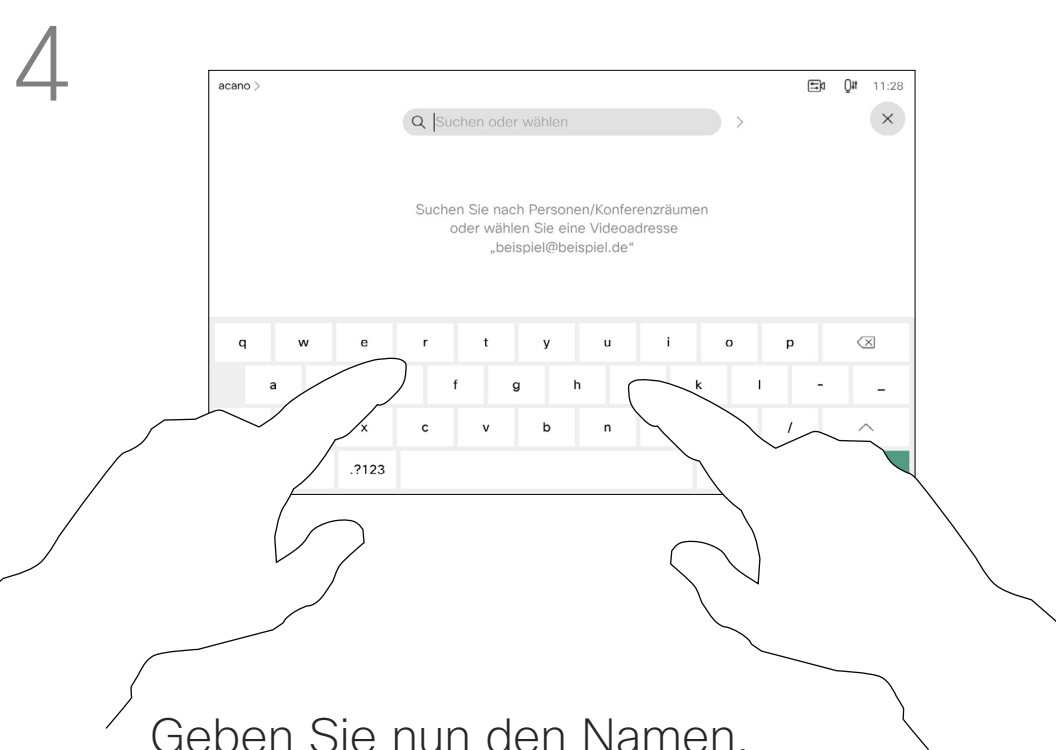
4

acano >

11:28

Suchen oder wählen

Suchen Sie nach Personen/Konferenzräumen oder wählen Sie eine Videoadresse „beispiel@beispiel.de“

q w e r t y u i o p

a f g h k l - _

x c v b n /

.?123

Geben Sie nun den Namen,